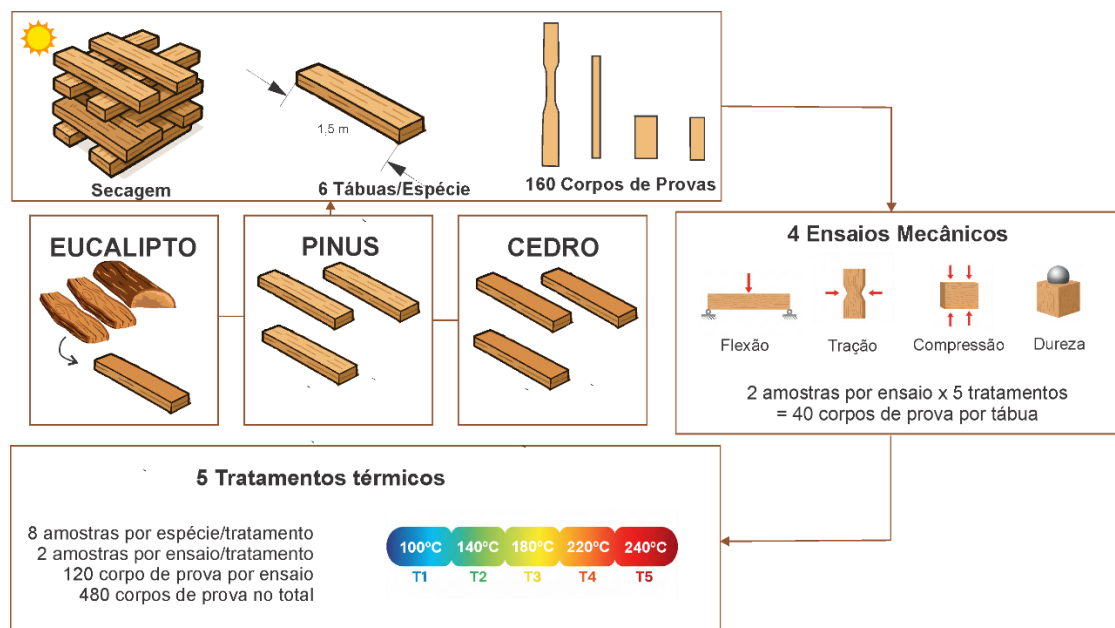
1,5 m

Secagem

6 Tábuas/Espécie

160 Corpos de Provas

EUCALIPTO

PINUS

CEDRO

4 Ensaios Mecânicos

Flexão

Tração

Compressão

Dureza

2 amostras por ensaio x 5 tratamentos
= 40 corpos de prova por tábua

5 Tratamentos térmicos

8 amostras por espécie/tratamento
2 amostras por ensaio/tratamento
120 corpo de prova por ensaio
480 corpos de prova no total

| 100°C | 140°C | 180°C | 220°C | 240°C |
|---|---|---|---|---|
| T1 | T2 | T3 | T4 | T5 |